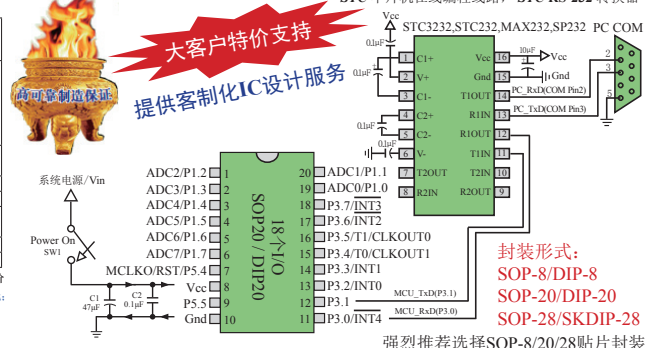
STC-RS-232
大客户特价支持
高可靠制造保证
提供客制化IC设计服务
Vcc
STC3232,STC232,MAX232,SP232
PC COM
0.1μF
C1+
V+
C1-
C2+
C2-
V-
T2OUT
R2IN
Vcc
Gnd
T1OUT
R1IN
R1OUT
T1IN
T2IN
R2OUT
1
2
3
4
5
6
7
8
16
15
14
13
12
11
10
9
10μF
Vcc
Gnd
PC_RxD(COM Pin2)
PC_TxD(COM Pin3)
2
3
5
0.1μF
0.1μF
0.1μF
系统电源/Vin
Power On
SW1
ADC2/P1.2
ADC3/P1.3
ADC4/P1.4
ADC5/P1.5
ADC6/P1.6
ADC7/P1.7
MCLKO/RST/P5.4
Vcc
P5.5
Gnd
1
2
3
4
5
6
7
8
9
10
18个I/O
SOP20 / DIP20
20
19
18
17
16
15
14
13
12
11
ADC1/P1.1
ADC0/P1.0
P3.7/INT3
P3.6/INT2
P3.5/T1/CLKOUT0
P3.4/T0/CLKOUT1
P3.3/INT1
P3.2/INT0
P3.1
P3.0/INT4
C1
47μF
C2
0.1μF
MCU_TxD(P3.1)
MCU_RxD(P3.0)
封装形式:
SOP-8/DIP-8
SOP-20/DIP-20
SOP-28/SKDIP-28
强烈推荐选择SOP-8/20/28贴片封装